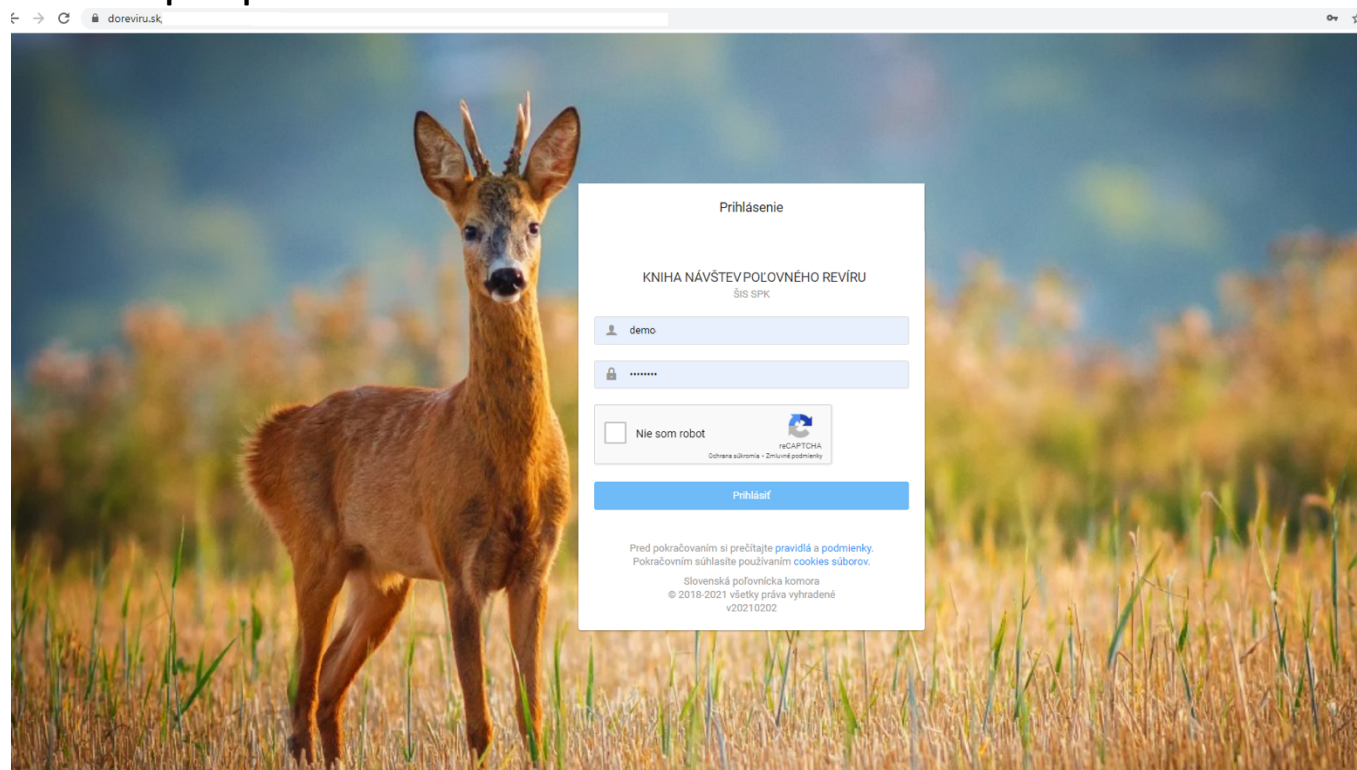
doreviru.sk

Prihlásenie

KNIHA NÁVŠTEV POĽOVNÉHO REVÍRU
ŠIS SPK

demo

••••••••

Nie som robot
reCAPTCHA
Ochrana súkromia - Zmluvné podmienky

Prihlásiť

Pred pokračovaním si prečítajte pravidlá a podmienky.
Pokračovaním súhlasíte používaním cookies súborov.

Slovenská poľovnícka komora
© 2018-2021 všetky práva vyhradené
v20210202